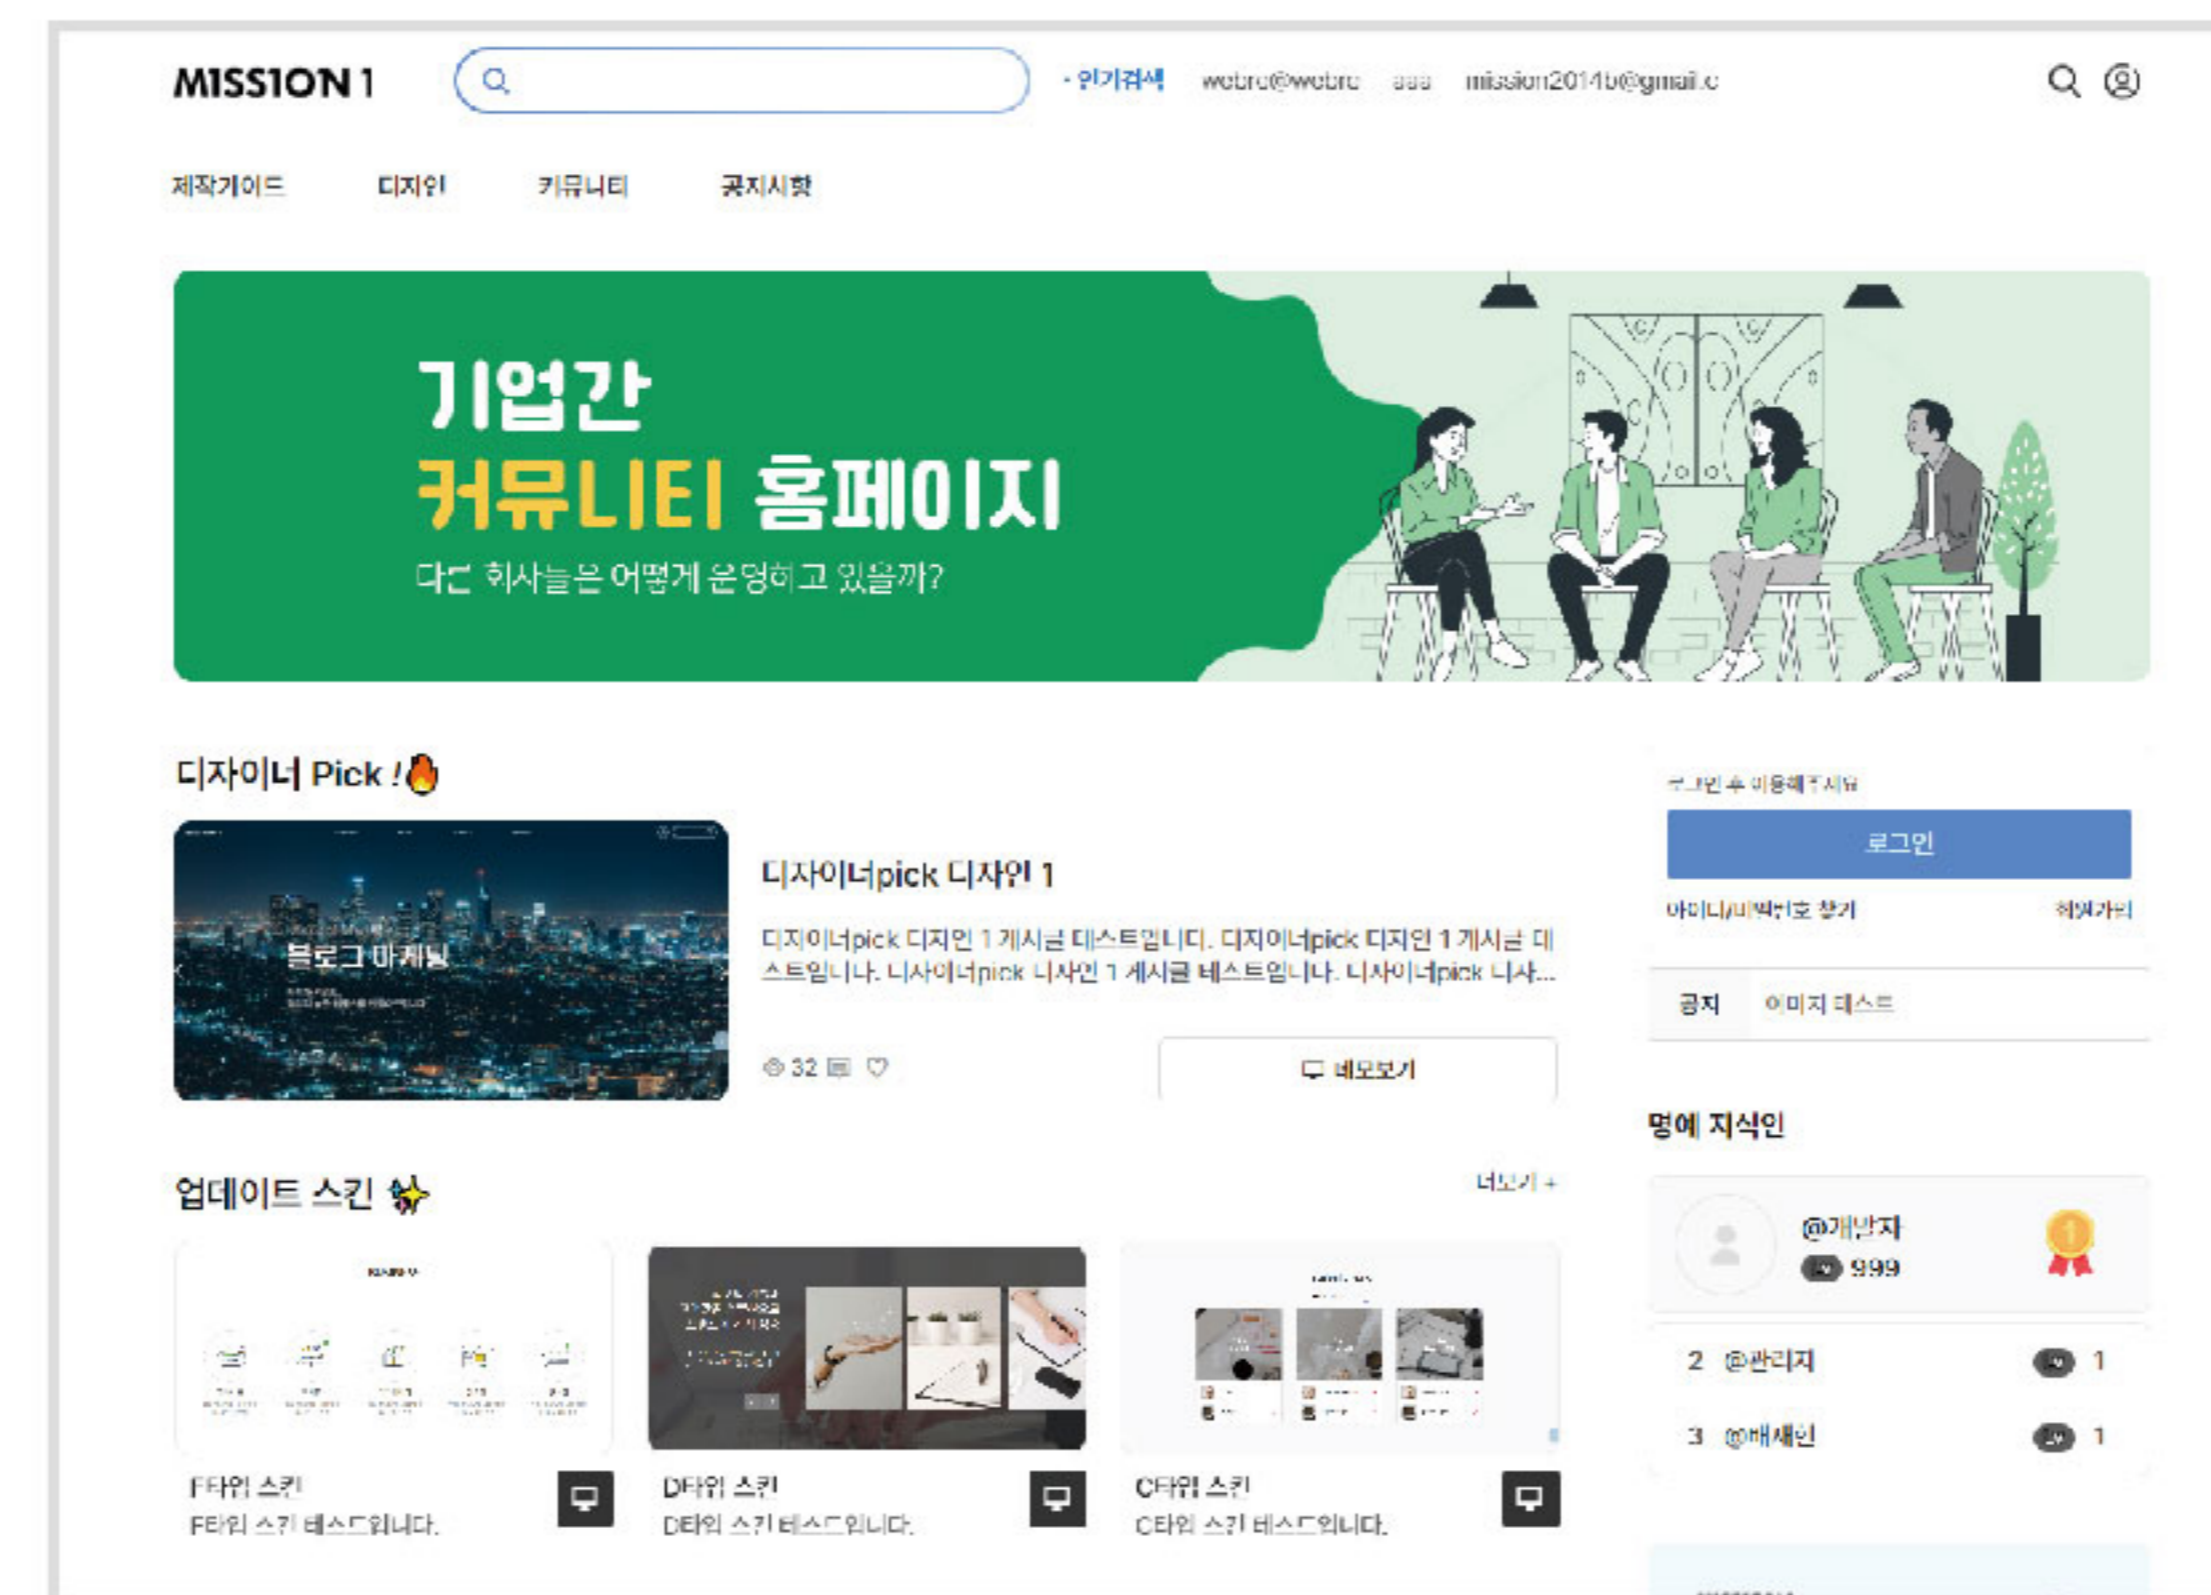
MISSION 1

· 인기검색 webrc@webrc aaa mission2014b@gmail.c

제작가이드 디자인 커뮤니티 공지사항

기업간
커뮤니티 홈페이지
다른 회사들은 어떻게 운영하고 있을까?

디자이너 Pick !

블로그 마케팅

디자이너pick 디자인 1

디자이너pick 디자인 1 게시글 테스트입니다. 디자이너pick 디자인 1 게시글 테스트입니다. 디자이너pick 디자인 1 게시글 테스트입니다. 디자이너pick 디자...

32

미리보기

업데이트 스킨

더보기 +

F타입 스킨
F타입 스킨 테스트입니다.

D타입 스킨
D타입 스킨 테스트입니다.

C타입 스킨
C타입 스킨 테스트입니다.

로그인 후 이용해주세요

로그인

아이디/비밀번호 찾기 회원가입

공지 이미지 테스트

명예 지식인

@개발자
999

2 @관리자 1
3 @배새인 1